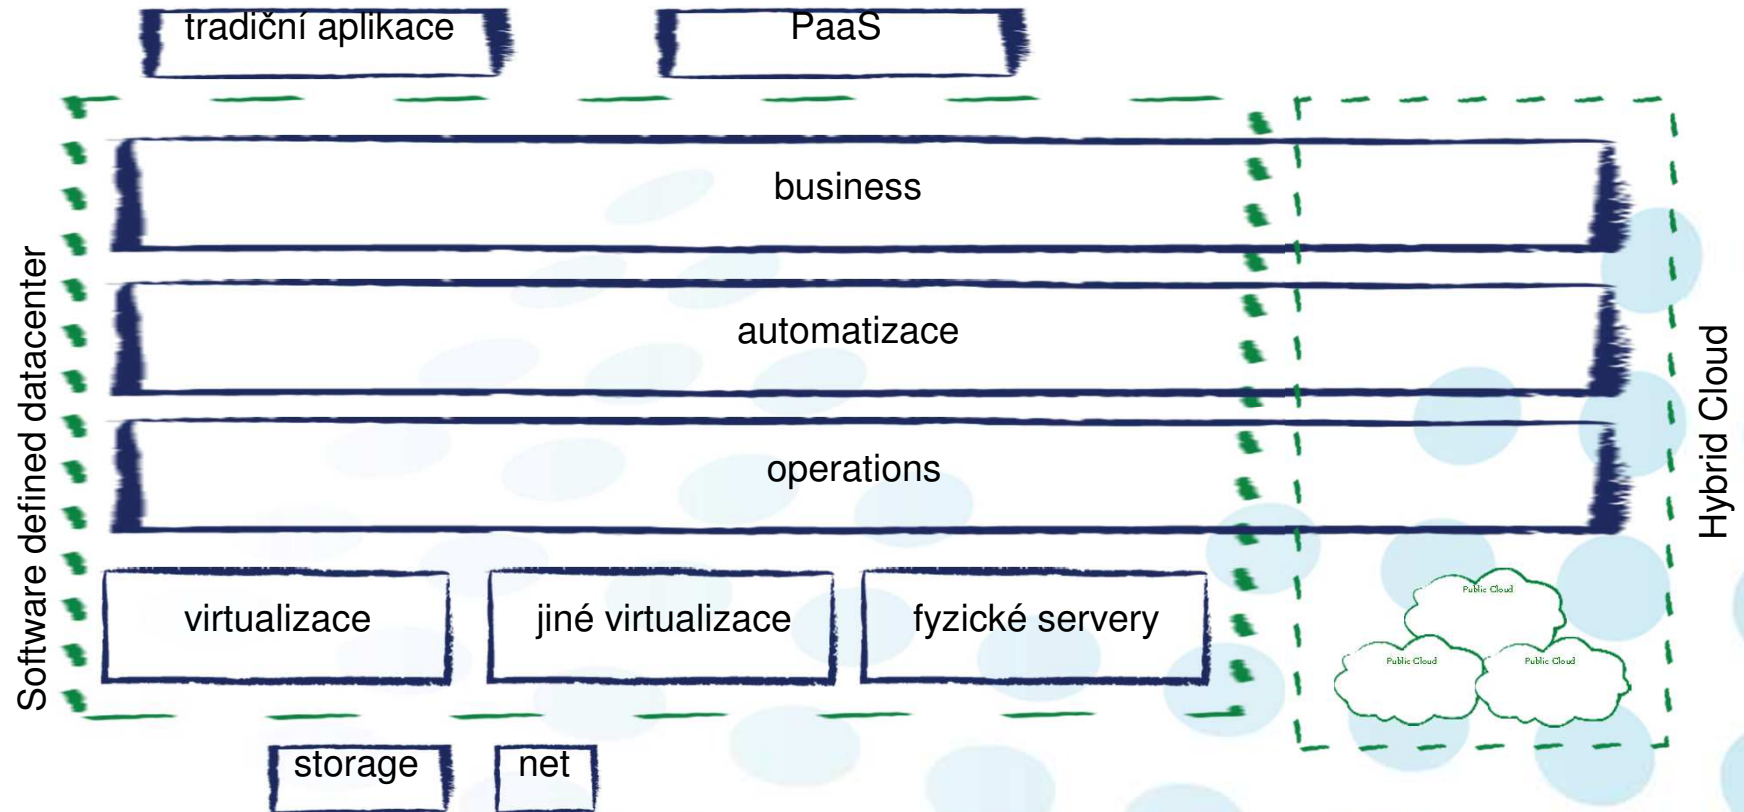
tradiční aplikace

PaaS

business

automatizace

operations

virtualizace

jiné virtualizace

fyzické servery

Software defined datacenter

Hybrid Cloud

Public Cloud

Public Cloud

Public Cloud

storage

net